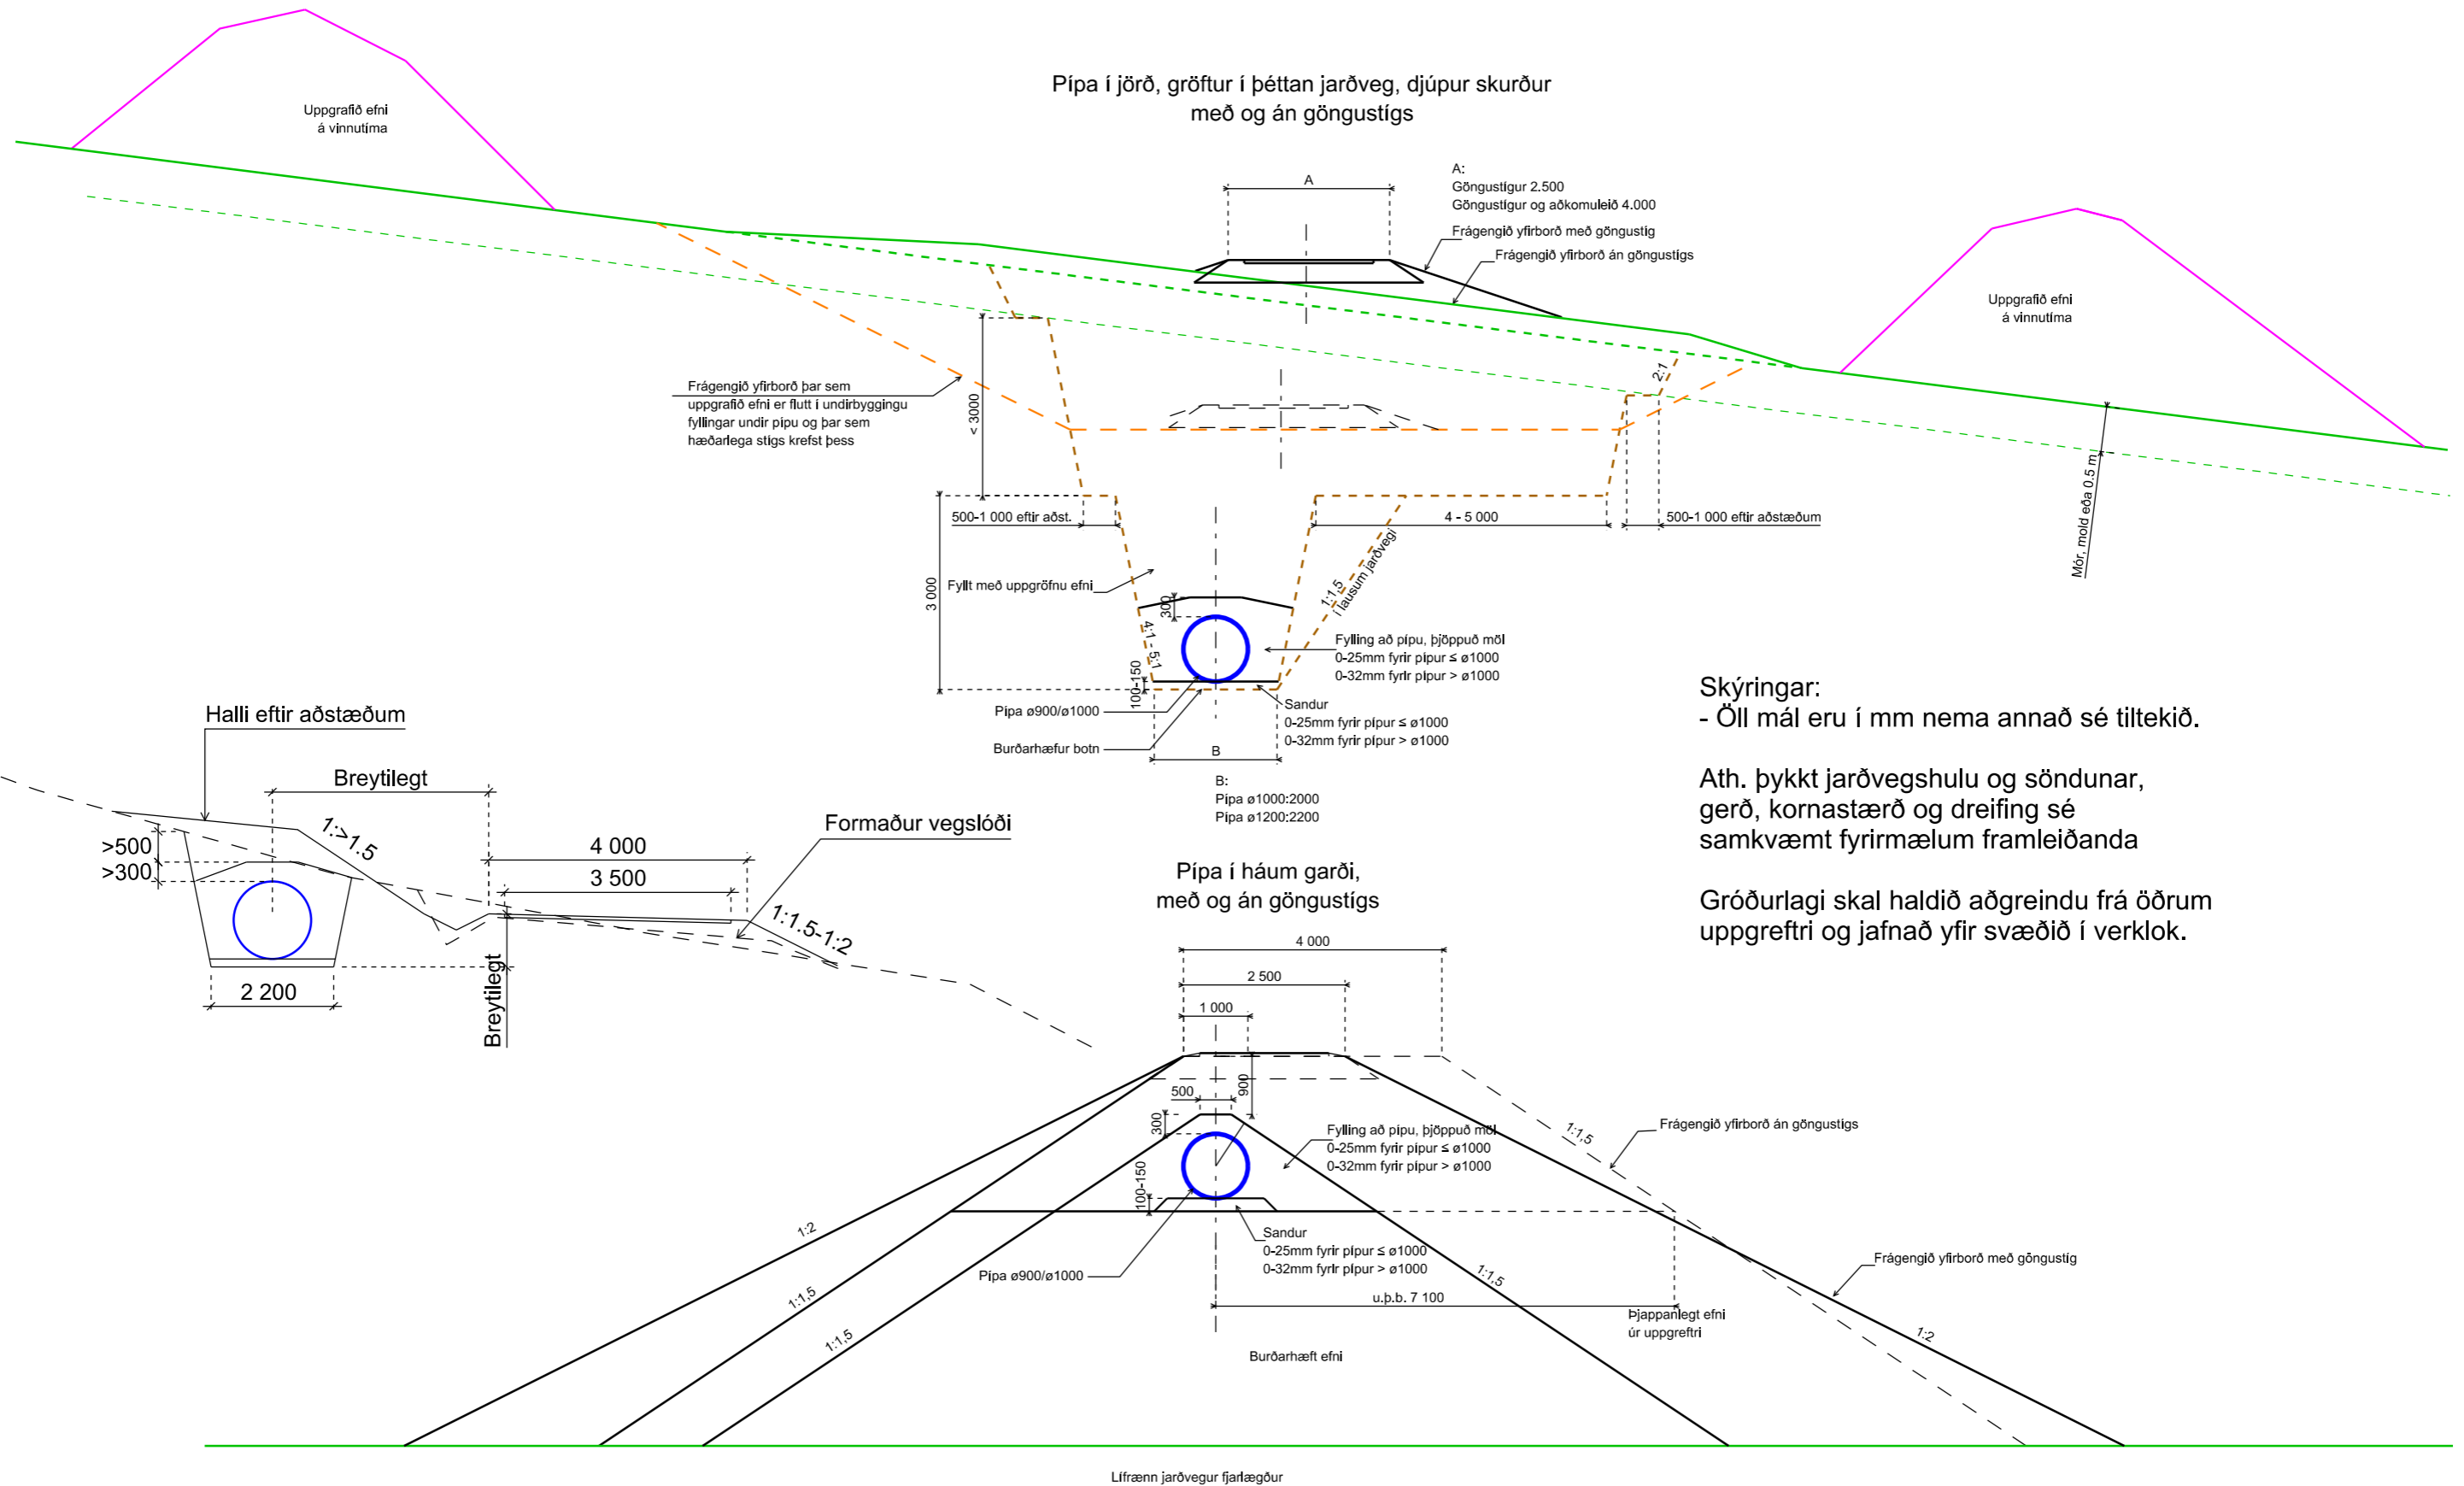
Uppgrafið efni
á vinnutíma

Pípa í jörð, gröftur í þéttan jarðveg, djúpur skurður
með og án göngustígs

A

A:
Göngustígur 2.500
Göngustígur og aðkomuleið 4.000

Frágengið yfirborð með göngustíg

Frágengið yfirborð án göngustígs

Uppgrafið efni
á vinnutíma

2:1

Frágengið yfirborð þar sem
uppgrafið efni er flutt í undirbyggingu
fyllingar undir pípu og þar sem
hæðarlega stígs krefst þess

< 3000

500-1 000 eftir aðst.

4 - 5 000

500-1 000 eftir aðstæðum

Mór, mold eða 0,5 m

Fyllt með uppgröfnu efni

3 000

1:1,5
í lausum jarðvegi

300

4:1 - 5:1

Fylling að pípu, þjöppuð möl
0-25mm fyrir pípur ≤ ø1000
0-32mm fyrir pípur > ø1000

100-150

Pípa ø900/ø1000

Sandur
0-25mm fyrir pípur ≤ ø1000
0-32mm fyrir pípur > ø1000

Burðarhæfur botn

B

B:
Pípa ø1000:2000
Pípa ø1200:2200

Skýringar:
- Öll mál eru í mm nema annað sé tiltekið.

Ath. þykkt jarðvegshulu og söndunar, gerð, kornastærð og dreifing sé samkvæmt fyrirmælum framleiðanda

Gróðurlagi skal haldið aðgreindu frá öðrum uppgreftri og jafnað yfir svæðið í verklok.

Halli eftir aðstæðum

Breytilegt

1:>1.5

>500
>300

4 000

3 500

Formaður vegslóði

1:1.5-1:2

2 200

Breytilegt

Pípa í háum garði,
með og án göngustígs

4 000

2 500

1 000

500

900

300

Fylling að pípu, þjöppuð möl
0-25mm fyrir pípur ≤ ø1000
0-32mm fyrir pípur > ø1000

1:1,5

Frágengið yfirborð án göngustígs

100-150

1:2

Sandur
0-25mm fyrir pípur ≤ ø1000
0-32mm fyrir pípur > ø1000

1:1,5

Frágengið yfirborð með göngustíg

1:1,5

Pípa ø900/ø1000

u.þ.b. 7 100

Þjappanlegt efni
úr uppgreftri

1:2

1:1,5

Burðarhæft efni

Lífrænn jarðvegur fjarlægður